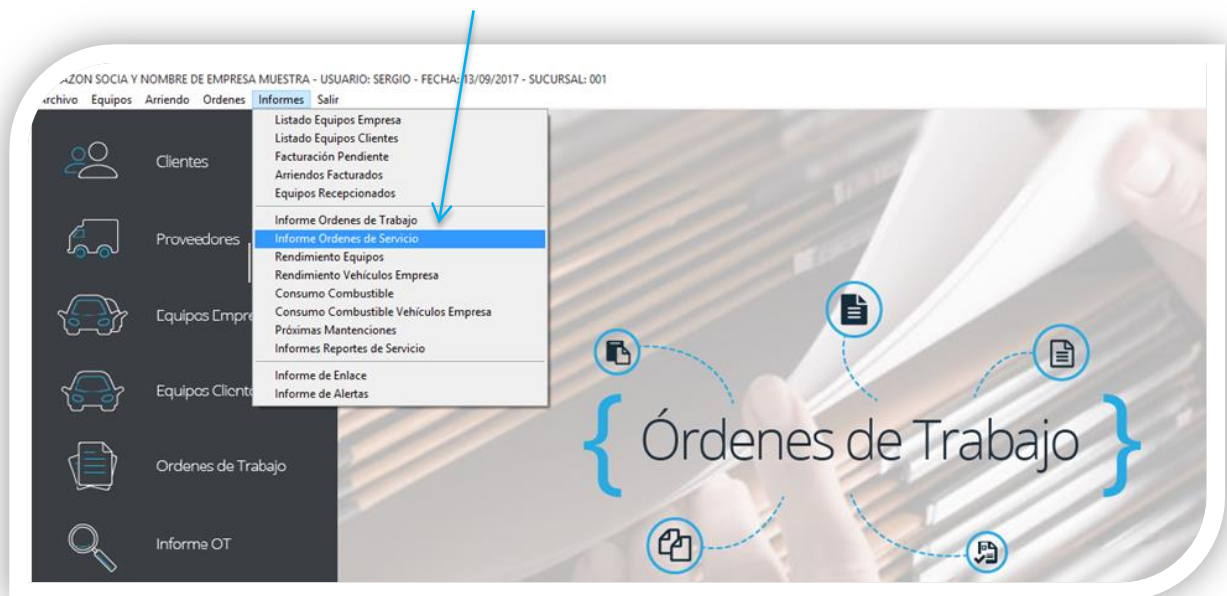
AZON SOCIA Y NOMBRE DE EMPRESA MUESTRA - USUARIO: SERGIO - FECHA: 13/09/2017 - SUCURSAL: 001

rchivo Equipos Arriendo Ordenes Informes Salir

Listado Equipos Empresa
Listado Equipos Clientes
Facturación Pendiente
Arriendos Facturados
Equipos Recepcionados
Informe Ordenes de Trabajo
Informe Ordenes de Servicio
Rendimiento Equipos
Rendimiento Vehículos Empresa
Consumo Combustible
Consumo Combustible Vehículos Empresa
Próximas Mantenciones
Informes Reportes de Servicio
Informe de Enlace
Informe de Alertas

Clientes
Proveedores
Equipos Empre
Equipos Cliente
Ordenes de Trabajo
Informe OT

{ Órdenes de Trabajo }